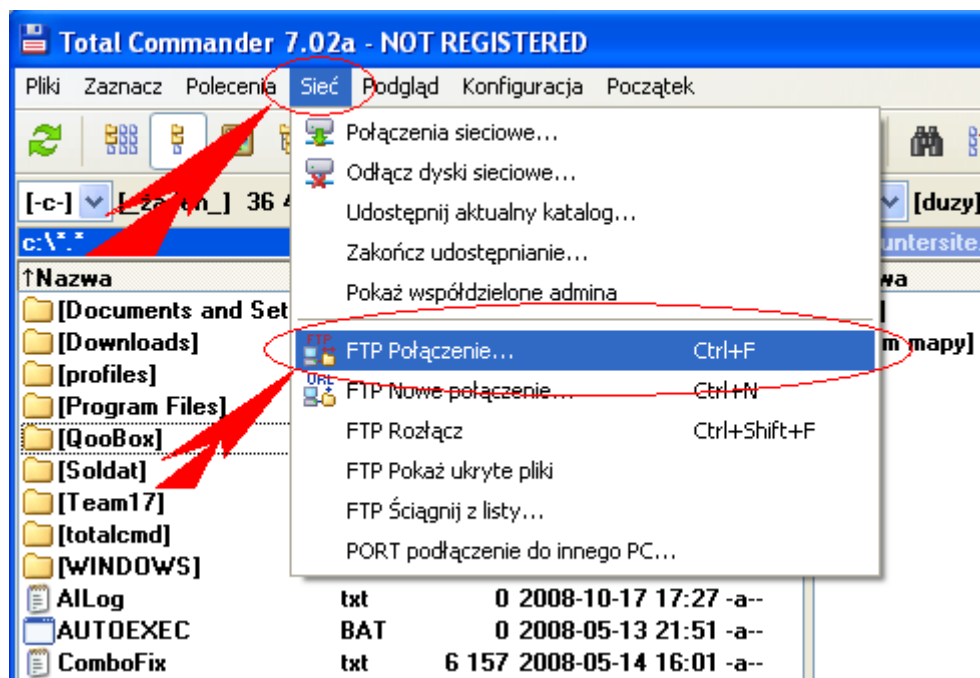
Total Commander 7.02a - NOT REGISTERED

Pliki Zaznacz Polecenia Sieć Podgląd Konfiguracja Początek

Połączenia sieciowe...
Odłącz dyski sieciowe...
Udostępnij aktualny katalog...
Zakończ udostępnianie...
Pokaż współdzielone admina
FTP Połączenie... Ctrl+F
FTP Nowe połączenie... Ctrl+N
FTP Rozłącz Ctrl+Shift+F
FTP Pokaż ukryte pliki
FTP Ściągnij z listy...
PORT podłączenie do innego PC...

[-c-] [_żaden_] 36 4
[duzy]
c:\*.*
untersite
↑Nazwa
wa
[Documents and Set
[Downloads]
m mapy]
[profiles]
[Program Files]
[QooBox]
[Soldat]
[Team17]
[totalcmd]
[WINDOWS]
AlLog txt 0 2008-10-17 17:27 -a--
AUTOEXEC BAT 0 2008-05-13 21:51 -a--
ComboFix txt 6 157 2008-05-14 16:01 -a--